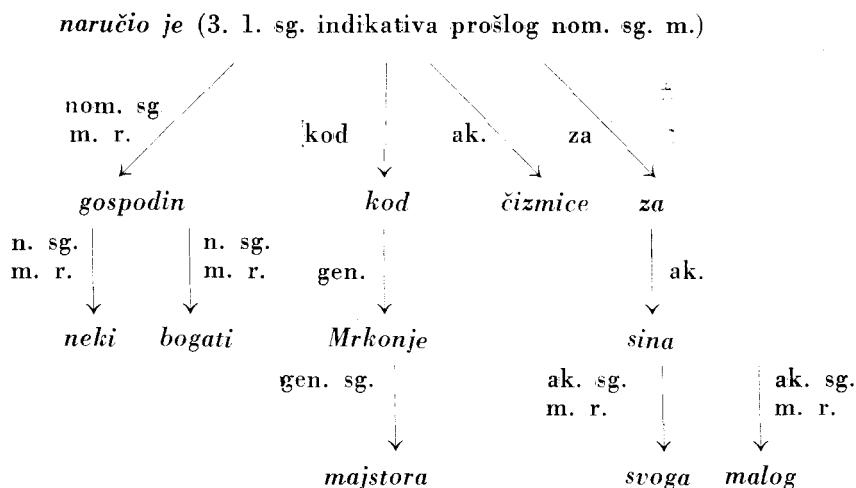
naručio je (3. l. sg. indikativa prošlog nom. sg. m.)

nom. sg
m. r.

kod

ak.

za

gospodin

kod

čizmice

za

n. sg.
m. r.

n. sg.
m. r.

gen.

ak.

neki

bogati

Mrkonje

sina

gen. sg.

ak. sg.
m. r.

ak. sg.
m. r.

majstora

svoga

malog